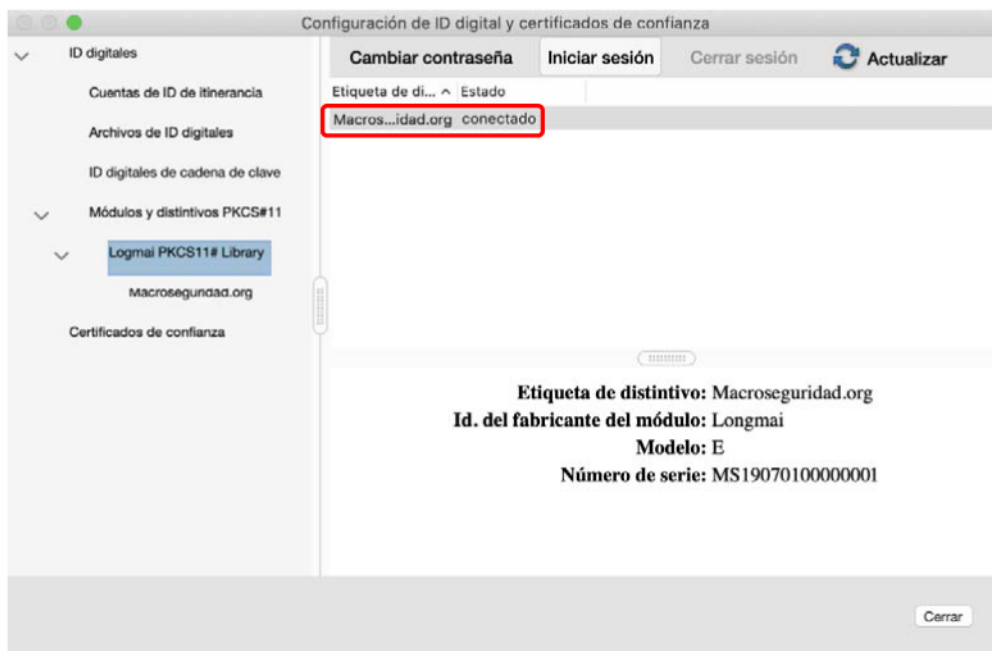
Configuración de ID digital y certificados de confianza

ID digitales

Cuentas de ID de itinerancia

Archivos de ID digitales

ID digitales de cadena de clave

Módulos y distintivos PKCS#11

Logmai PKCS11# Library

Macroseguridad.org

Certificados de confianza

Cambiar contraseña

Iniciar sesión

Cerrar sesión

Actualizar

| Etiqueta de di... ^ | Estado |
|---|---|
| Macros...idad.org | conectado |

Etiqueta de distintivo: Macroseguridad.org
Id. del fabricante del módulo: Longmai
Modelo: E
Número de serie: MS19070100000001

Cerrar